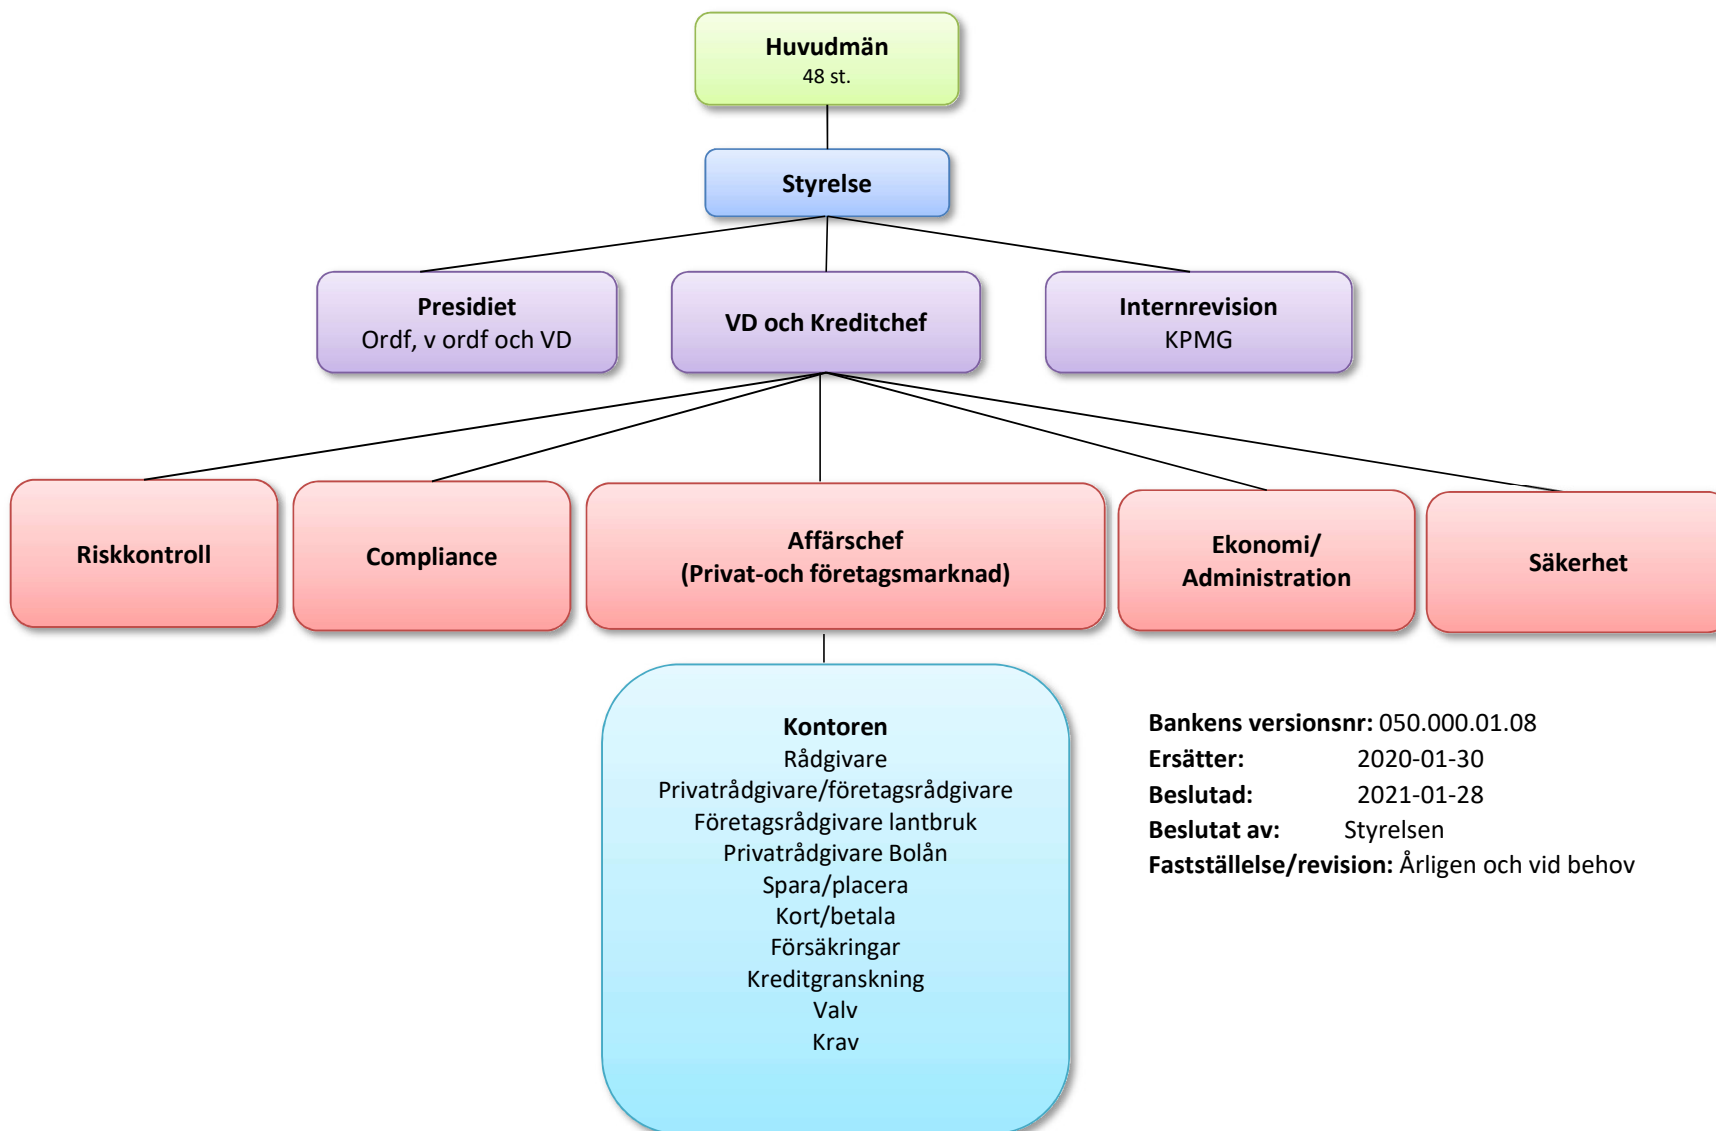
Huvudmän
48 st.

Styrelse

Presidiet
Ordf, v ordf och VD

VD och Kreditchef

Internrevision
KPMG

Riskkontroll

Compliance

Affärschef
(Privat-och företagsmarknad)

Ekonomi/
Administration

Säkerhet

Kontoren
Rådgivare
Privatrådgivare/företagsrådgivare
Företagsrådgivare lantbruk
Privatrådgivare Bolån
Spara/placera
Kort/betala
Försäkringar
Kreditgranskning
Valv
Krav

Bankens versionsnr: 050.000.01.08
Ersätter: 2020-01-30
Beslutad: 2021-01-28
Beslutat av: Styrelsen
Fastställelse/revision: Årligen och vid behov